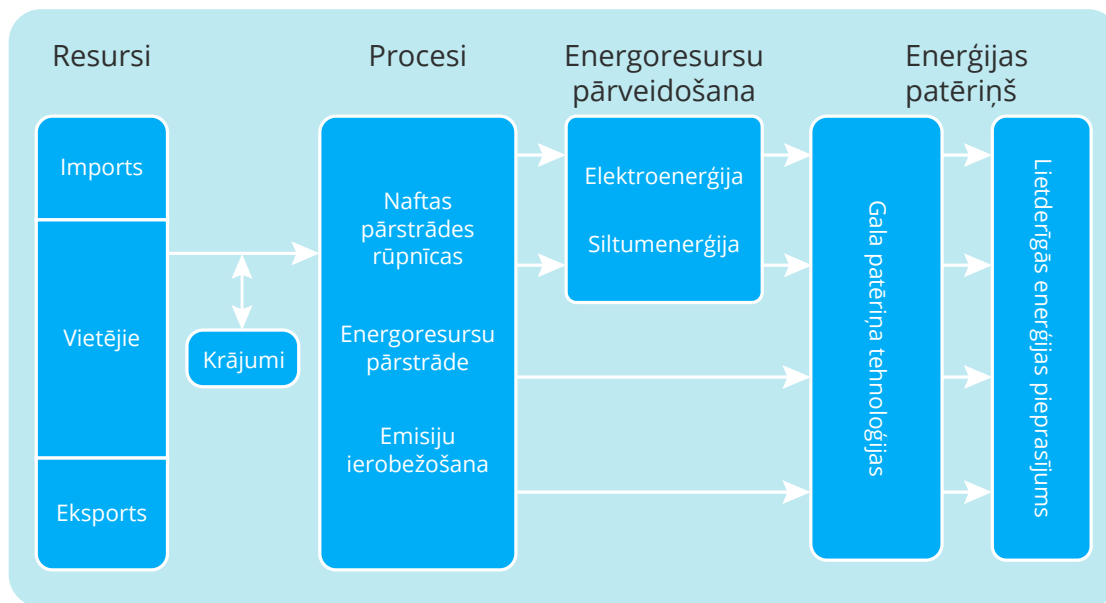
Resursi

Procesi

Energoresursu pārveidošana

Enerģijas patēriņš

Imports

Vietējie

Eksports

Krājumi

Naftas pārstrādes rūpnīcas

Energoresursu pārstrāde

Emisiju ierobežošana

Elektroenerģija

Siltumenerģija

Gala patēriņa tehnoloģijas

Lietderīgās enerģijas pieprasījums